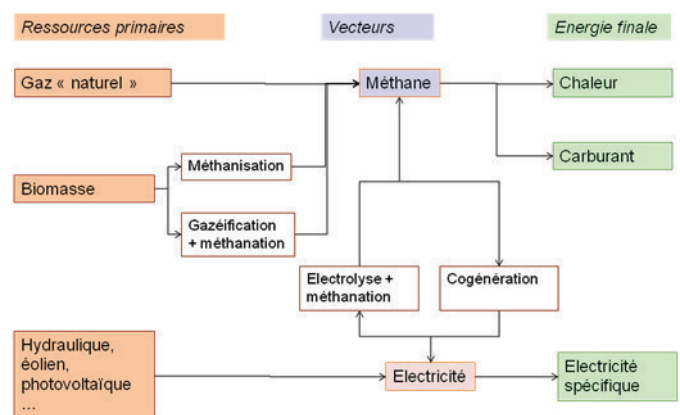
Ressources primaires

Vecteurs

Energie finale

Gaz « naturel »

Méthane

Chaleur

Carburant

Méthanisation

Biomasse

Gazéification + méthanation

Electrolyse + méthanation

Cogénération

Hydraulique, éolien, photovoltaïque …

Electricité

Electricité spécifique